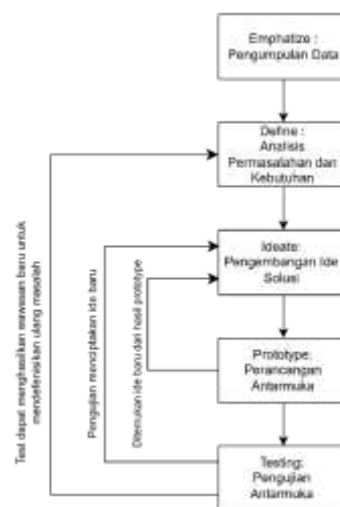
Emphatize :
Pengumpulan Data

Define :
Analisis
Permasalahan dan
Kebutuhan

Ideate:
Pengembangan Ide
Solusi

Prototype:
Perancangan
Antarmuka

Testing:
Pengujian
Antarmuka

Test dapat menghasilkan wawasan baru untuk
mendefenisikan ulang masalah

Pengujian menciptakan ide baru

Ditemukan ide baru dari hasil prototype